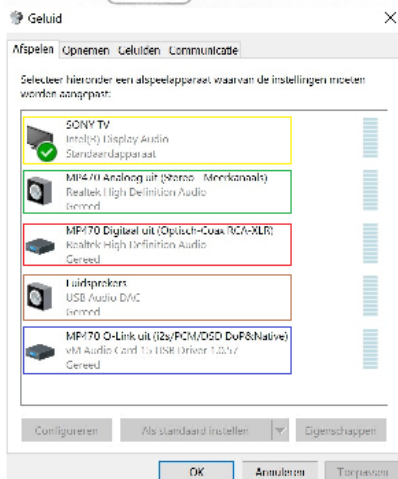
Geluid
×

Afspelen Opnemen Geluiden Communicatie

Selecteer hieronder een afspeelapparaat waarvan de instellingen moeten worden aangepast:

SONY TV
Intel(R) Display Audio
Standaardapparaat

MP470 Analoog uit (Stereo - Meerkanaals)
Realtek High Definition Audio
Gereed

MP470 Digitaal uit (Optisch-Coax RCA-XLR)
Realtek High Definition Audio
Gereed

Luidsprekers
USB Audio DAC
Gereed

MP470 O-Link uit (I2s/PCM/DSD DoP&Native)
VM Audio Card 1.0 USB Driver 1.0.57
Gereed

Configureren
Als standaard instellen
Eigenschappen

OK
Annuleren
Toepassen